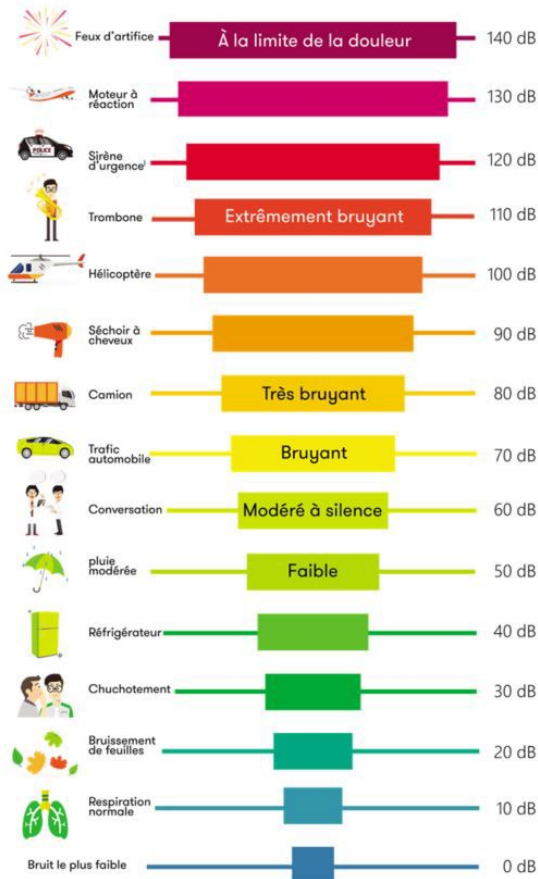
Feux d'artifice — À la limite de la douleur — 140 dB

Moteur à réaction — 130 dB

POLICE

Sirène d'urgence — 120 dB

Trombone — Extrêmement bruyant — 110 dB

Hélicoptère — 100 dB

Séchoir à cheveux — 90 dB

Camion — Très bruyant — 80 dB

Trafic automobile — Bruyant — 70 dB

Conversation — Modéré à silence — 60 dB

pluie modérée — Faible — 50 dB

Réfrigérateur — 40 dB

Chuchotement — 30 dB

Bruissement de feuilles — 20 dB

Respiration normale — 10 dB

Bruit le plus faible — 0 dB